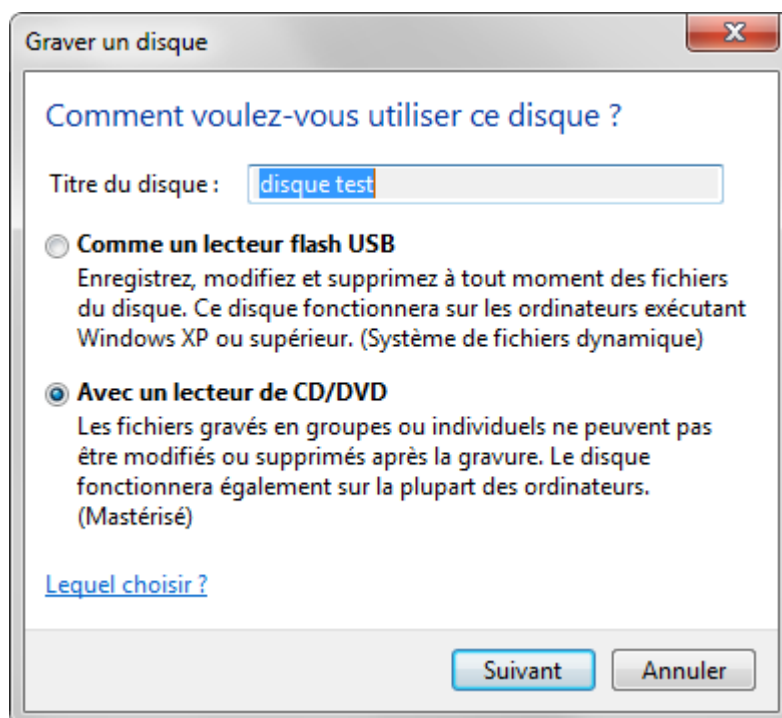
Graver un disque

Comment voulez-vous utiliser ce disque ?

Titre du disque : disque test

Comme un lecteur flash USB
Enregistrez, modifiez et supprimez à tout moment des fichiers du disque. Ce disque fonctionnera sur les ordinateurs exécutant Windows XP ou supérieur. (Système de fichiers dynamique)

Avec un lecteur de CD/DVD
Les fichiers gravés en groupes ou individuels ne peuvent pas être modifiés ou supprimés après la gravure. Le disque fonctionnera également sur la plupart des ordinateurs. (Mastérisé)

Lequel choisir ?

Suivant Annuler